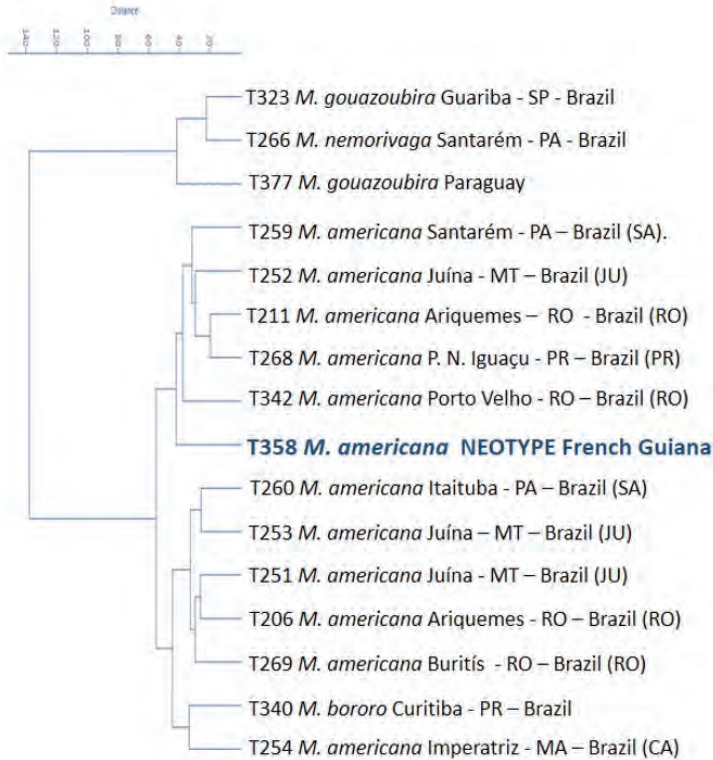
Distance

140 120 100 80 60 40 20

T323 M. gouazoubira Guariba - SP - Brazil

T266 M. nemorivaga Santarém - PA - Brazil

T377 M. gouazoubira Paraguay

T259 M. americana Santarém - PA – Brazil (SA).

T252 M. americana Juína - MT – Brazil (JU)

T211 M. americana Ariquemes – RO - Brazil (RO)

T268 M. americana P. N. Iguaçu - PR – Brazil (PR)

T342 M. americana Porto Velho - RO – Brazil (RO)

T358 M. americana NEOTYPE French Guiana

T260 M. americana Itaituba - PA – Brazil (SA)

T253 M. americana Juína – MT – Brazil (JU)

T251 M. americana Juína - MT – Brazil (JU)

T206 M. americana Ariquemes - RO – Brazil (RO)

T269 M. americana Buritís - RO – Brazil (RO)

T340 M. bororo Curitiba - PR – Brazil

T254 M. americana Imperatriz - MA – Brazil (CA)